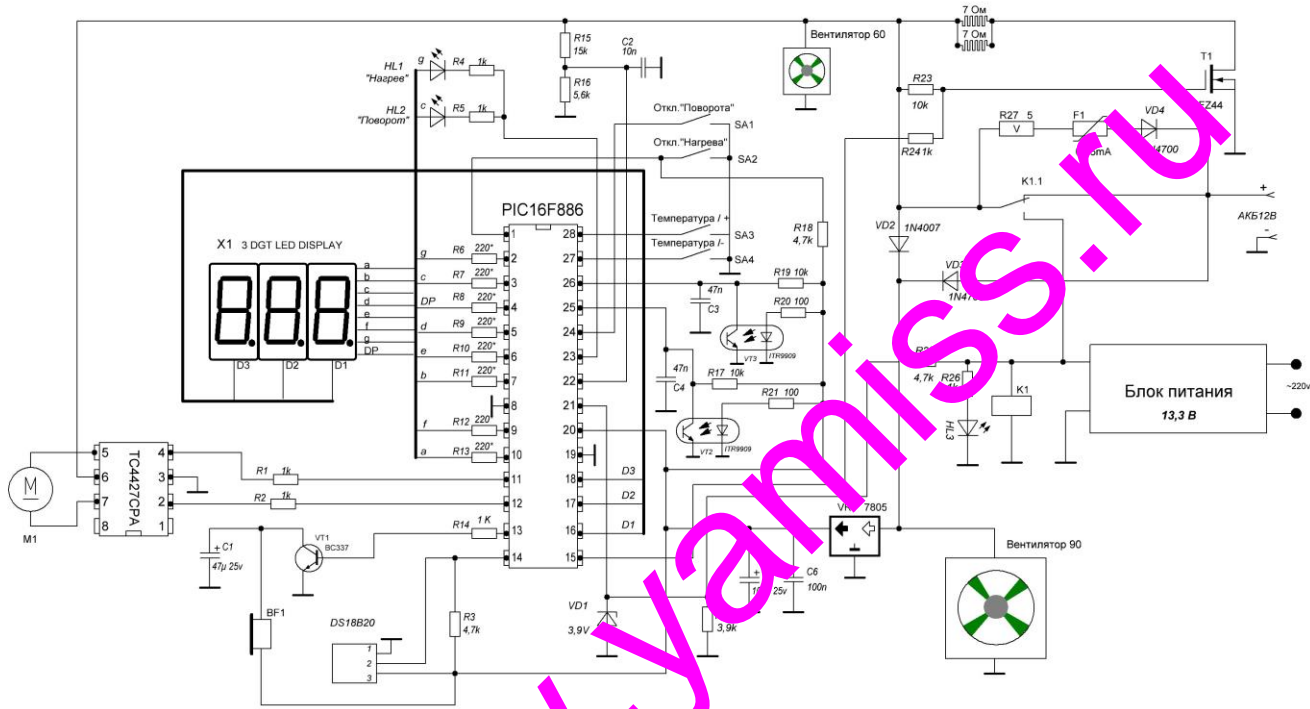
R15 15k
C2 10n
R16 5,6k
Вентилятор 60
7 Ом
7 Ом
T1
R23 10k
Z44
HL1 "Нагрев"
HL2 "Поворот"
g
c
R4 1k
R5 1k
Откл."Поворота"
SA1
Откл."Нагрева"
SA2
R27 5 V
F1
mA
VD4
4700
R24 1k
K1.1
+
АКБ12В
-
X1 3 DGT LED DISPLAY
PIC16F886
Температура / +
Температура /-
SA3
SA4
R18 4,7k
VD2 1N4007
VD3 1N47
a b c d e f g DP
D3 D2 D1
g R6 220* 1 28
c R7 220* 2 27
DP R8 220* 3 26
d R9 220* 4 25
e R10 220* 5 24
b R11 220* 6 23
7 22
8 21
f R12 220 9 20
a R13 220* 10 19
R19 10k
47n C3
R20 100
VT3 ITR9909
47n C4
R17 10k
R21 100
VT2 ITR9909
R 4,7k
R26 1k
HL3
K1
Блок питания
13,3 В
~220v
TC4427CPA
5 4
6 3
7 2
8 1
M
M1
R1 1k 11
R2 1k 12
R14 1 K 13
14
18 D3
17 D2
16 D1
15
VR 7805
C1 47µ 25v
VT1 BC337
BF1
DS18B20
1 2 3
R3 4,7k
VD1 3,9V
3,9k
25v
C6 100n
Вентилятор 90
yamiss.ru